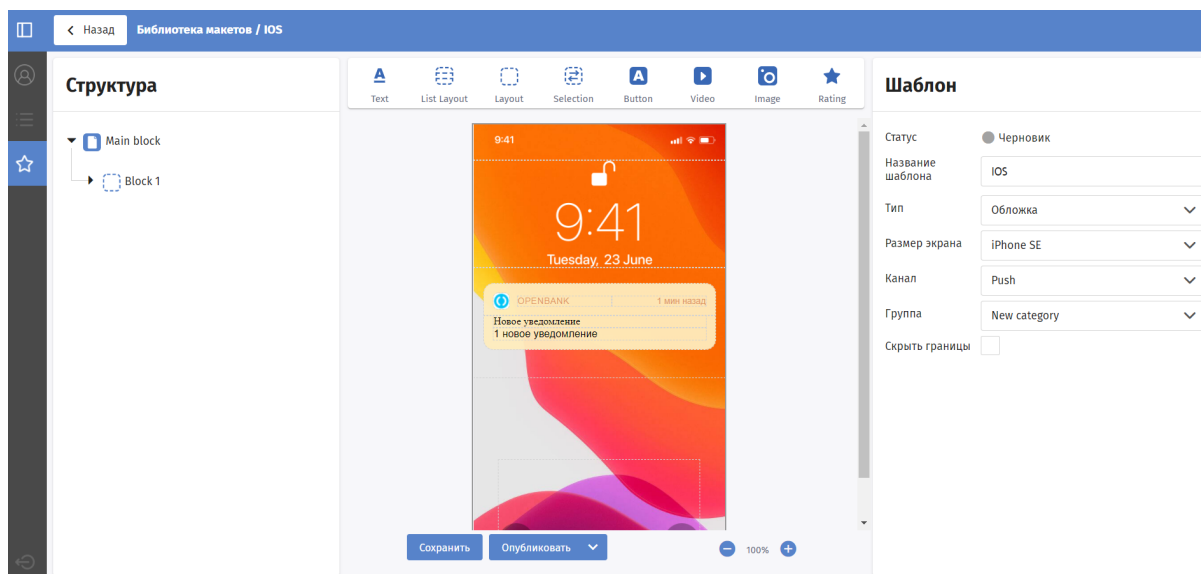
Назад Библиотека макетов / IOS

Структура

Main block

Block 1

Text List Layout Layout Selection Button Video Image Rating

9:41

9:41

Tuesday, 23 June

OPENBANK 1 мин назад

Новое уведомление

1 новое уведомление

Сохранить Опубликовать

100%

Шаблон

| Статус | Черновик |
|---|---|
| Название шаблона | IOS |
| Тип | Обложка |
| Размер экрана | iPhone SE |
| Канал | Push |
| Группа | New category |
| Скрыть границы | |